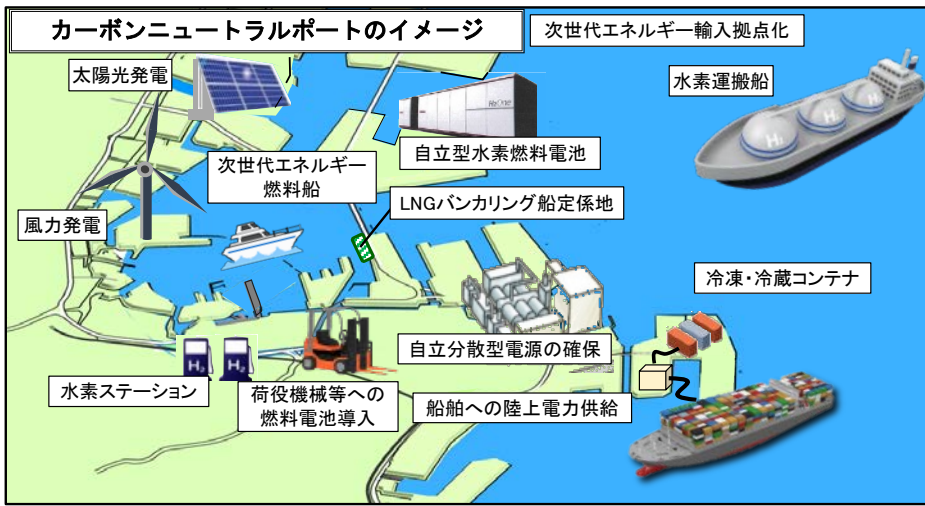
カーボンニュートラルポートのイメージ

次世代エネルギー輸入拠点化

太陽光発電

水素運搬船

自立型水素燃料電池

次世代エネルギー燃料船

LNGバンカリング船定係地

風力発電

冷凍・冷蔵コンテナ

自立分散型電源の確保

水素ステーション

荷役機械等への燃料電池導入

船舶への陸上電力供給